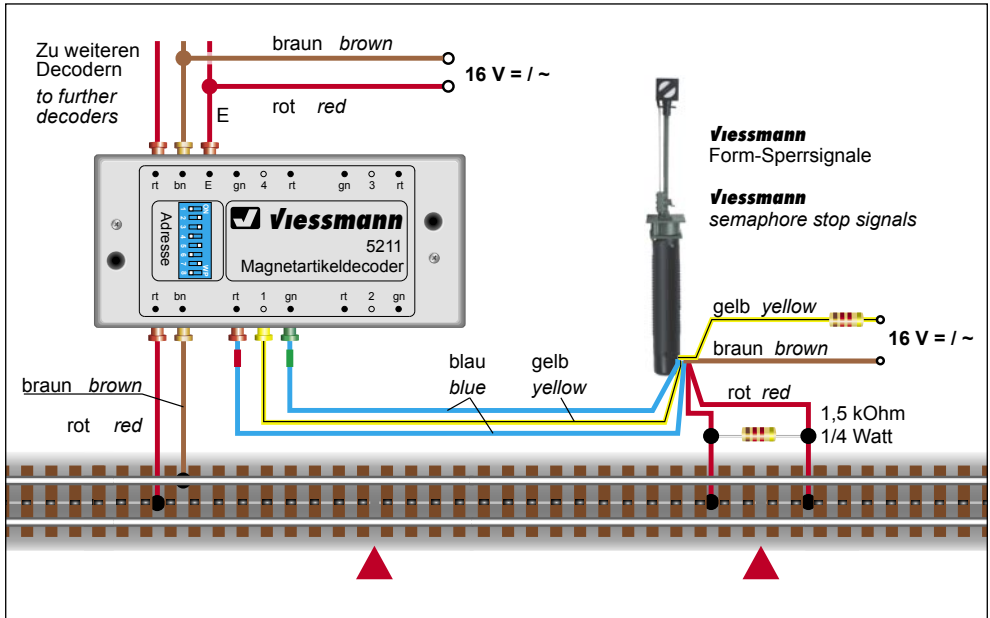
Zu weiteren Decodern
*to further decoders*

braun *brown*

16 V = / ~

rot *red*

E

Viessmann
Form-Sperrsignale

Viessmann
*semaphore stop signals*

rt bn E gn 4 rt gn 3 rt

Adresse

Viessmann
5211
Magnetartikeldecoder

rt bn rt 1 gn rt 2 gn

gelb *yellow*

16 V = / ~

braun *brown*

blau *blue*

gelb *yellow*

rot *red*

1,5 kOhm
1/4 Watt

braun *brown*

rot *red*